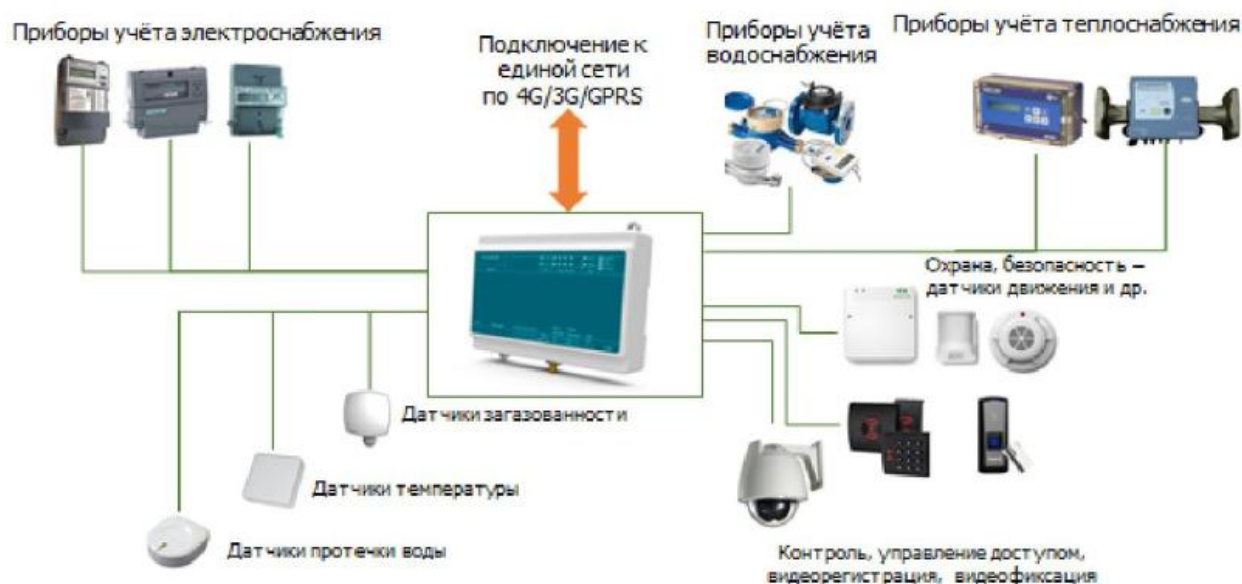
Приборы учёта электроснабжения

Подключение к единой сети по 4G/3G/GPRS

Приборы учёта водоснабжения

Приборы учёта теплоснабжения

Охрана, безопасность – датчики движения и др.

Датчики загазованности

Датчики температуры

Датчики протечки воды

Контроль, управление доступом, видеорегистрация, видеофиксация